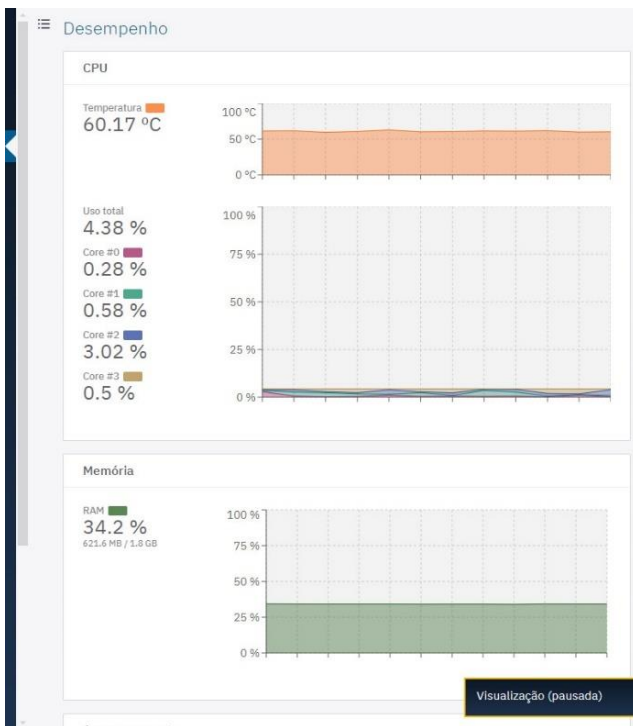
Desempenho

CPU

Temperatura
60.17 ºC

100 ºC
50 ºC
0 ºC

Uso total
4.38 %
Core #0
0.28 %
Core #1
0.58 %
Core #2
3.02 %
Core #3
0.5 %

100 %
75 %
50 %
25 %
0 %

Memória

RAM
34.2 %
621.6 MB / 1.8 GB

100 %
75 %
50 %
25 %
0 %

Visualização (pausada)